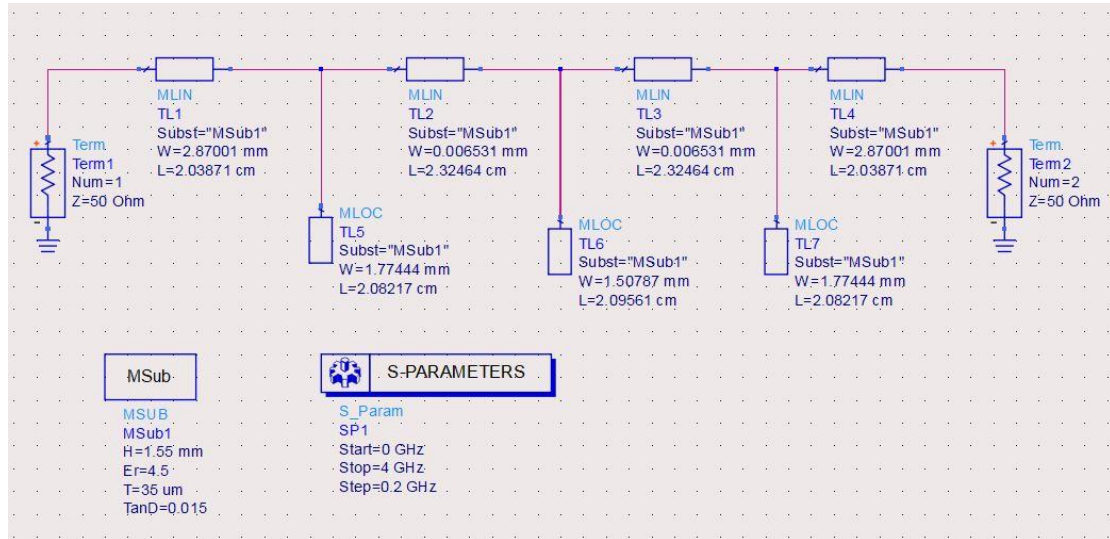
MLIN
TL1
Subst="MSub1"
W=2.87001 mm
L=2.03871 cm

MLIN
TL2
Subst="MSub1"
W=0.006531 mm
L=2.32464 cm

MLIN
TL3
Subst="MSub1"
W=0.006531 mm
L=2.32464 cm

MLIN
TL4
Subst="MSub1"
W=2.87001 mm
L=2.03871 cm

Term
Term1
Num=1
Z=50 Ohm

Term
Term2
Num=2
Z=50 Ohm

MLOC
TL5
Subst="MSub1"
W=1.77444 mm
L=2.08217 cm

MLOC
TL6
Subst="MSub1"
W=1.50787 mm
L=2.09561 cm

MLOC
TL7
Subst="MSub1"
W=1.77444 mm
L=2.08217 cm

MSub

MSUB
MSub1
H=1.55 mm
Er=4.5
T=35 um
TanD=0.015

S-PARAMETERS

S_Param
SP1
Start=0 GHz
Stop=4 GHz
Step=0.2 GHz